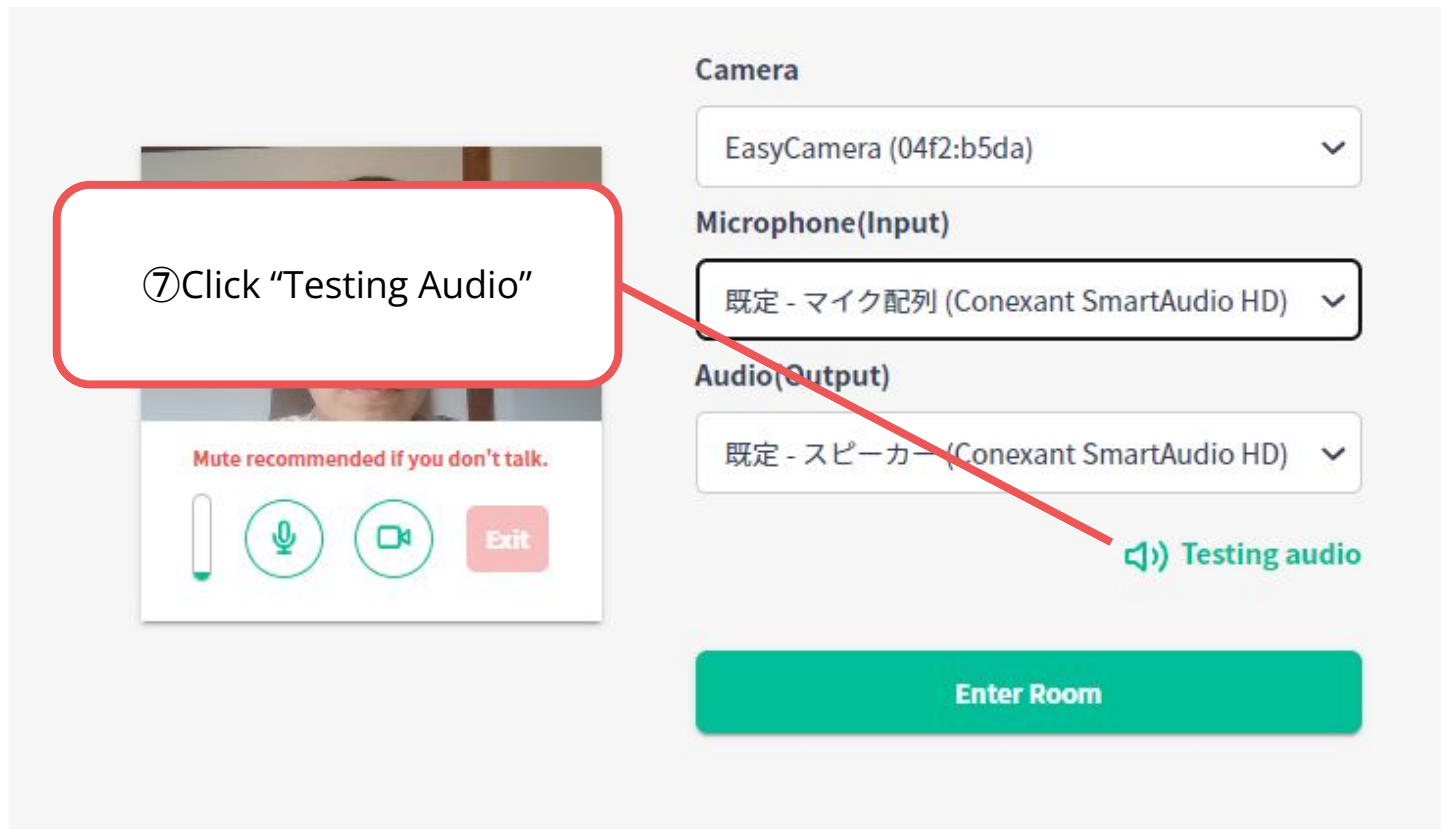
⑦Click “Testing Audio”

Mute recommended if you don't talk.

Exit

Camera

EasyCamera (04f2:b5da)

Microphone(Input)

既定 - マイク配列 (Conexant SmartAudio HD)

Audio(Output)

既定 - スピーカー (Conexant SmartAudio HD)

Testing audio

Enter Room